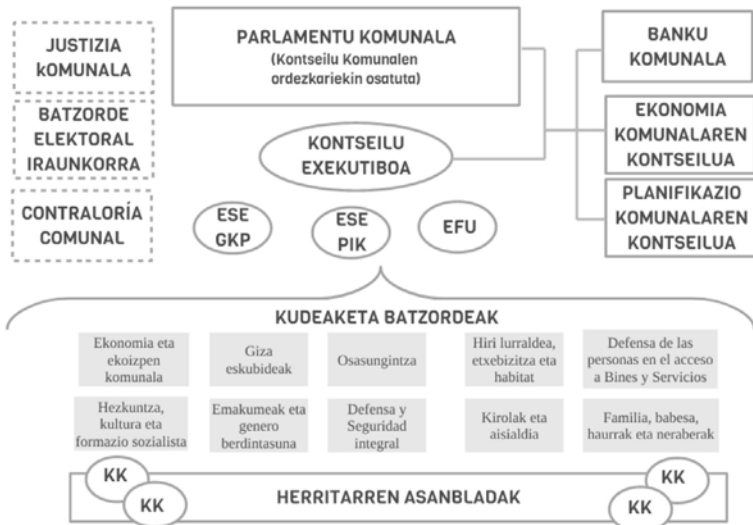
JUSTIZIA kOMUNALA

BATZORDE ELEKTORAL IRAUNKORRA

CONTRALORÍA COMUNAL

PARLAMENTU KOMUNALA
(Kontseilu Komunalen ordezkariekin osatuta)

KONTSEILU EXEKUTIBOA

ESE GKP

ESE PIK

EFU

BANKU KOMUNALA

EKONOMIA KOMUNALAREN KONTSEILUA

PLANIFIKAZIO KOMUNALAREN KONTSEILUA

KUDEAKETA BATZORDEAK

Ekonomia eta ekoizpen komunala

Giza eskubideak

Osasungintza

Hiri lurraldea, etxebizitza eta habitat

Defensa de las personas en el acceso a Bines y Servicios

Hezkuntza, kultura eta formazio sozialista

Emakumeak eta genero berdintasuna

Defensa y Seguridad integral

Kirolak eta aisialdia

Familia, babesa, haurrak eta neraberak

KK

KK

HERRITARREN ASANBLADAK

KK

KK